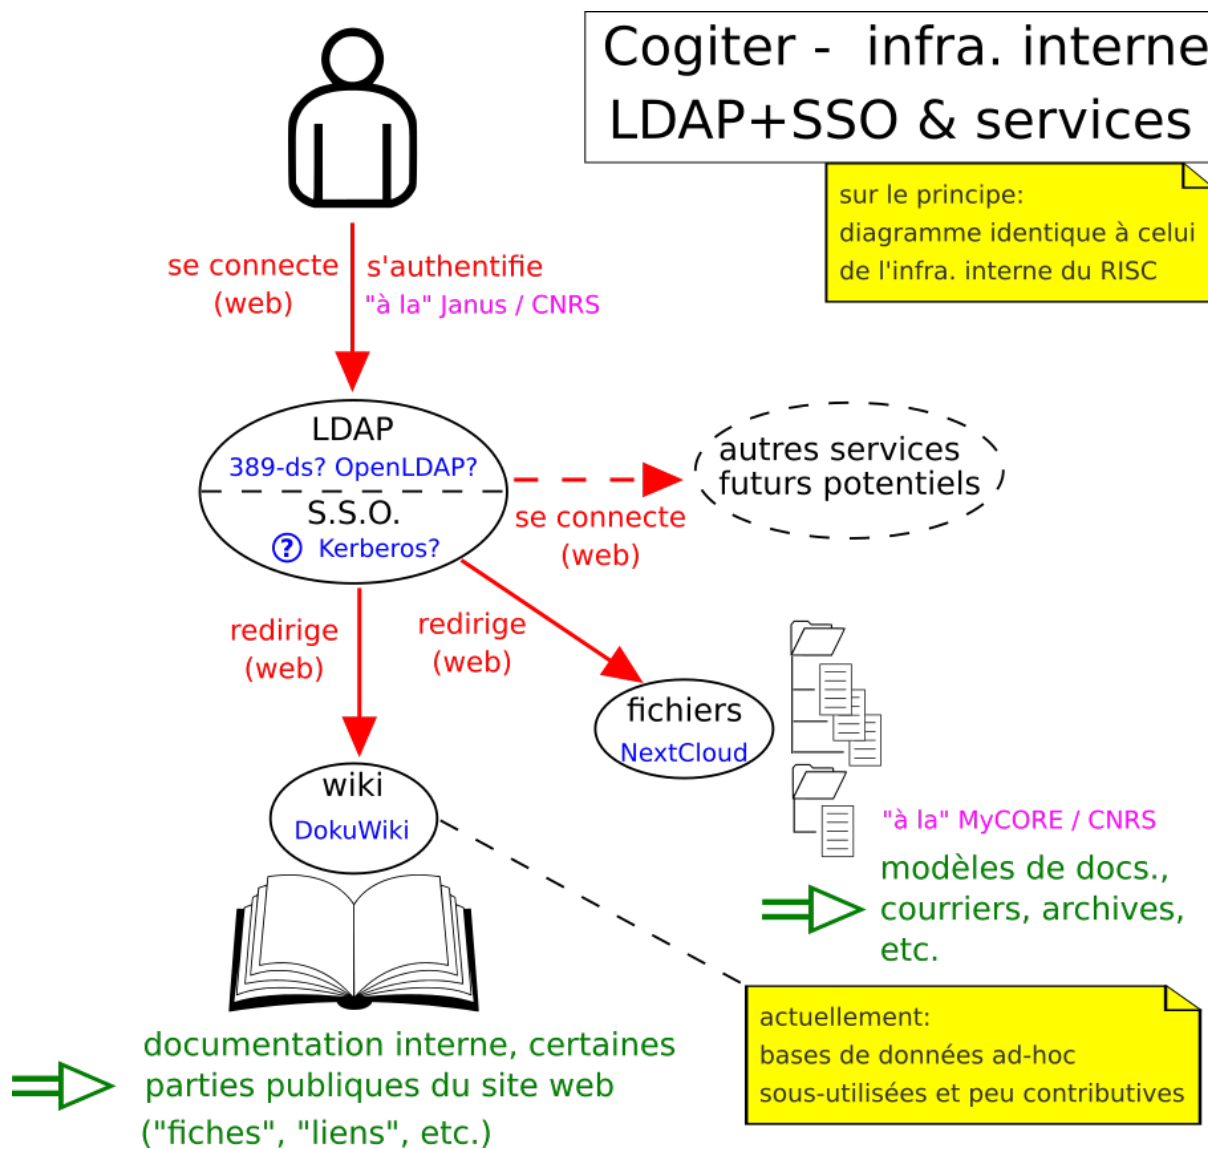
Cogiter - infra. interne
LDAP+SSO & services

sur le principe:
diagramme identique à celui de l'infra. interne du RISC

se connecte (web)

s'authentifie
"à la" Janus / CNRS

LDAP
389-ds? OpenLDAP?
S.S.O.
? Kerberos?

se connecte (web)

autres services futurs potentiels

redirige (web)

redirige (web)

fichiers
NextCloud

wiki
DokuWiki

"à la" MyCORE / CNRS

modèles de docs., courriers, archives, etc.

actuellement:
bases de données ad-hoc sous-utilisées et peu contributives

documentation interne, certaines parties publiques du site web ("fiches", "liens", etc.)